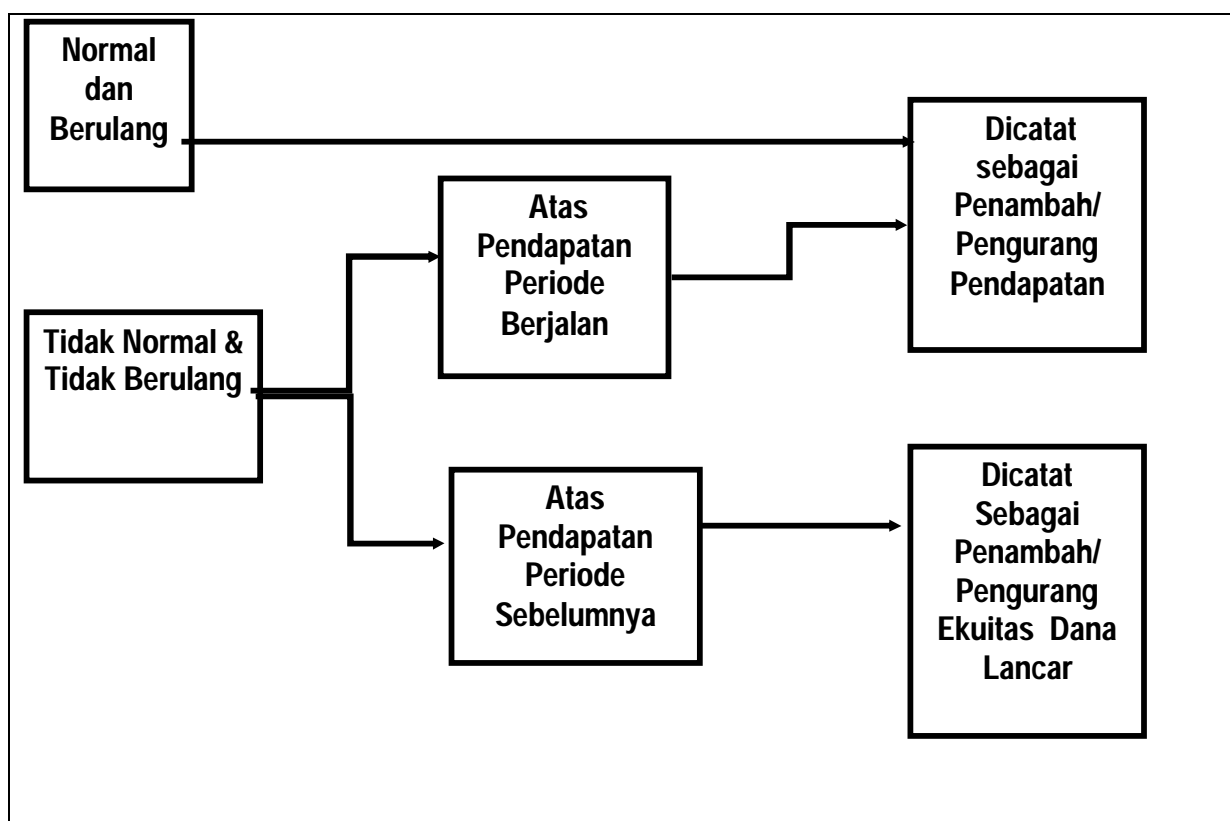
Normal dan Berulang

Dicatat sebagai Penambah/ Pengurang Pendapatan

Atas Pendapatan Periode Berjalan

Tidak Normal & Tidak Berulang

Atas Pendapatan Periode Sebelumnya

Dicatat Sebagai Penambah/ Pengurang Ekuitas Dana Lancar